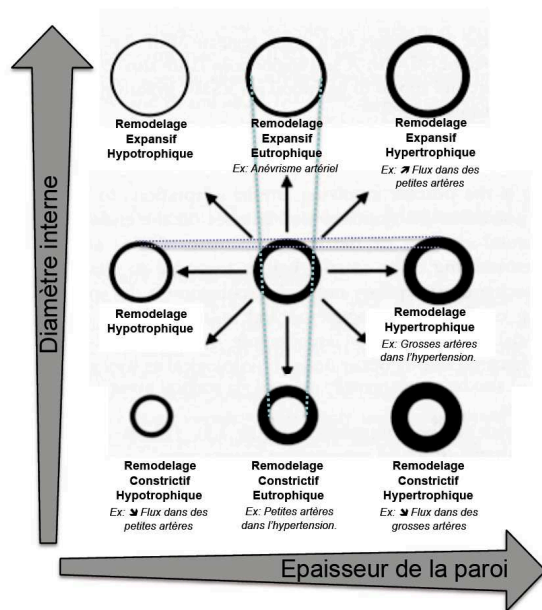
Diamètre interne

Remodelage Expansif Hypotrophique

Remodelage Expansif Eutrophique
Ex: Anévrisme artériel

Remodelage Expansif Hypertrophique
Ex: ↗ Flux dans des petites artères

Remodelage Hypotrophique

Remodelage Hypertrophique
Ex: Grosses artères dans l'hypertension.

Remodelage Constrictif Hypotrophique
Ex: ↘ Flux dans des petites artères

Remodelage Constrictif Eutrophique
Ex: Petites artères dans l'hypertension.

Remodelage Constrictif Hypertrophique
Ex: ↘ Flux dans des grosses artères

Epaisseur de la paroi